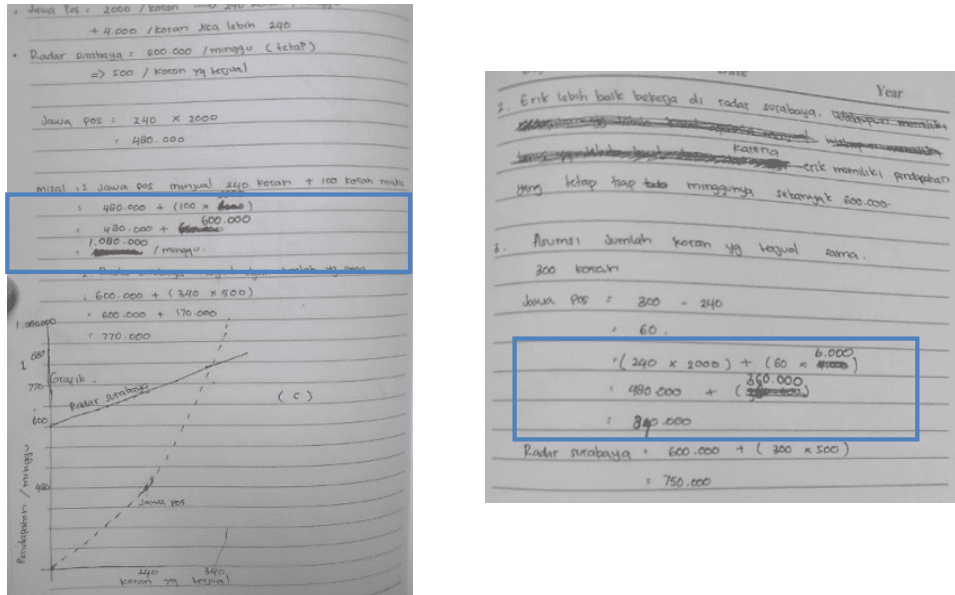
• Jawa Pos : 2000 / koran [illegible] 240 koran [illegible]
+ 4.000 / koran jika lebih 240

• Radar surabaya : 600.000 / minggu (tetap)
=> 500 / koran yg terjual

Jawa pos : 240 × 2000
= 480.000

misal : 1 Jawa pos menjual 240 koran + 100 koran maka
= 480.000 + (100 × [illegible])
= 480.000 + 600.000 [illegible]
= 1.080.000 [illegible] / minggu.
2. Radar surabaya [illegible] jumlah yg sama
= 600.000 + (340 × 500)
= 600.000 + 170.000
= 770.000

1.080.000
1.080
770
grafik.
Radar surabaya
600
(c)
Pendapatan / minggu
480
Jawa pos
240
340
koran yg terjual

Year
2. Erik lebih baik bekerja di radar surabaya. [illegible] karena erik memiliki pendapatan yang tetap tiap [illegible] minggunya sebanyak 600.000.

3. Asumsi: Jumlah koran yg terjual sama.
300 koran
Jawa Pos = 300 - 240
= 60.
= (240 × 2000) + (60 × 6.000 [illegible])
= 480.000 + (360.000 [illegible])
= 840.000
Radar surabaya = 600.000 + (300 × 500)
= 750.000